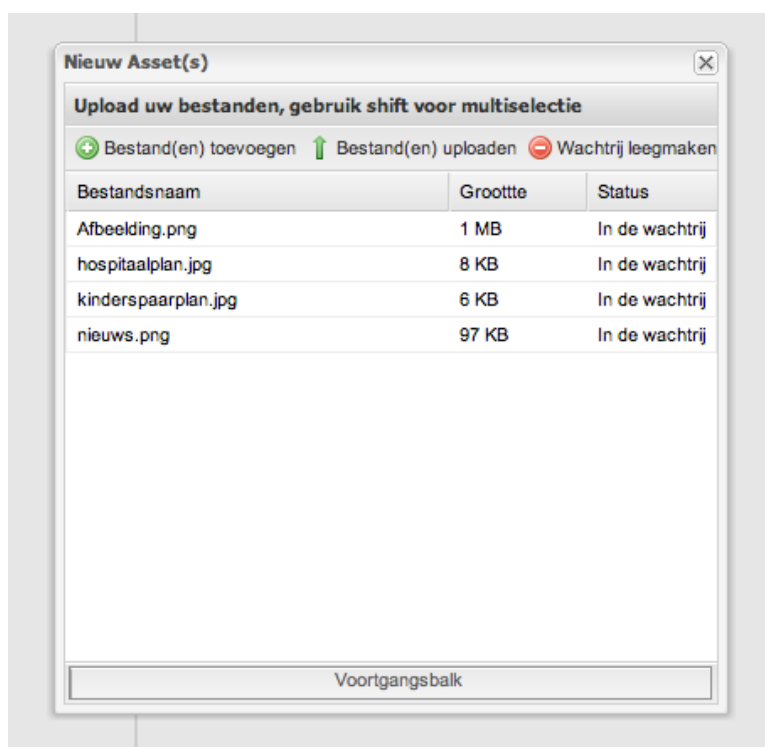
Nieuw Asset(s)

Upload uw bestanden, gebruik shift voor multiselectie

Bestand(en) toevoegen Bestand(en) uploaden Wachtrij leegmaken

| Bestandsnaam | Groottte | Status |
|---|---|---|
| Afbeelding.png | 1 MB | In de wachtrij |
| hospitaalplan.jpg | 8 KB | In de wachtrij |
| kinderspaarplan.jpg | 6 KB | In de wachtrij |
| nieuws.png | 97 KB | In de wachtrij |

Voortgangsbalk